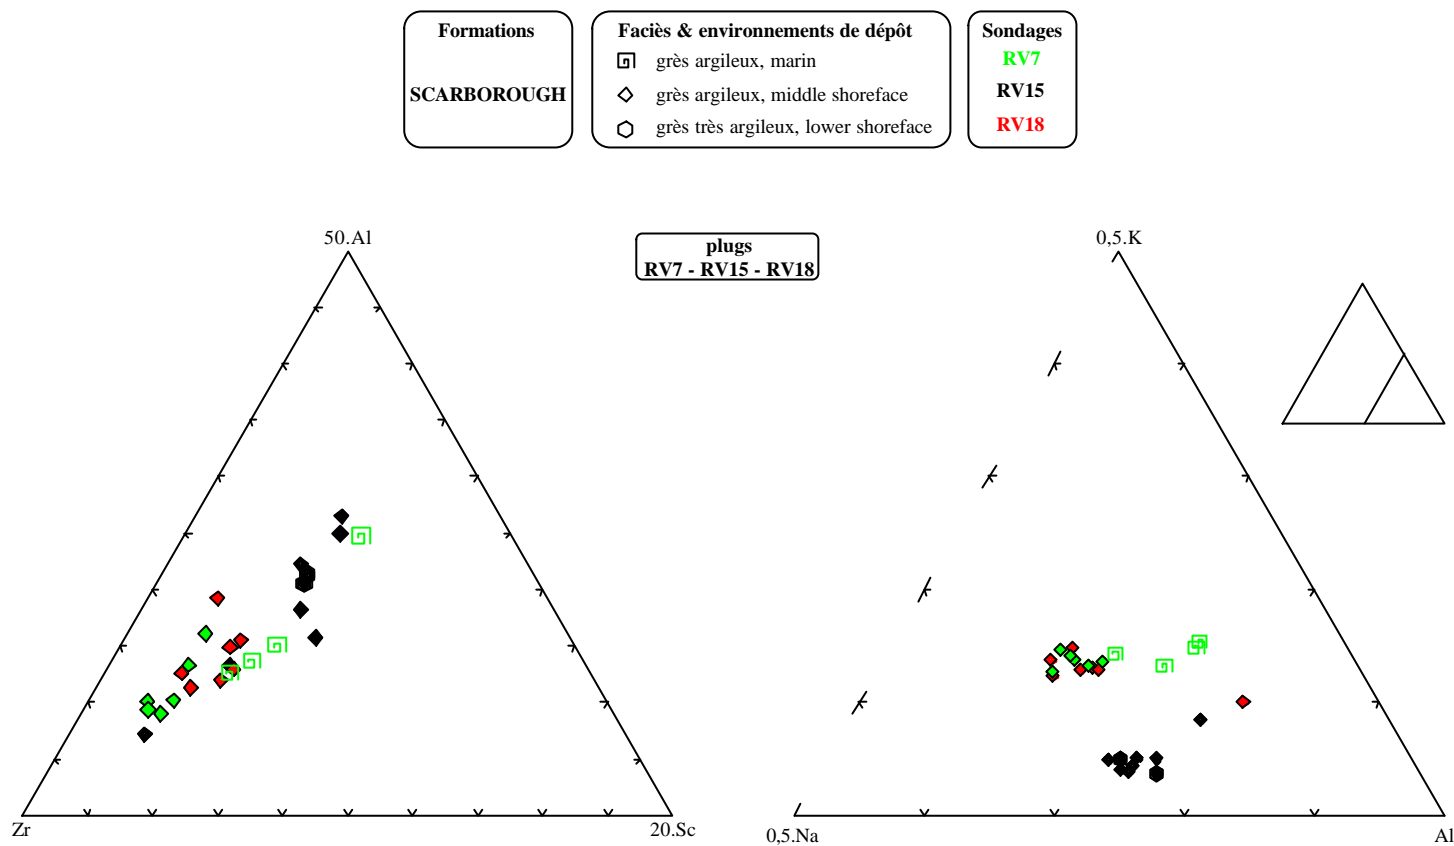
Formations

SCARBOROUGH

Faciès & environnements de dépôt
grès argileux, marin
grès argileux, middle shoreface
grès très argileux, lower shoreface

Sondages
RV7
RV15
RV18

plugs
RV7 - RV15 - RV18

50.Al
Zr
20.Sc

0,5.K
0,5.Na
Al